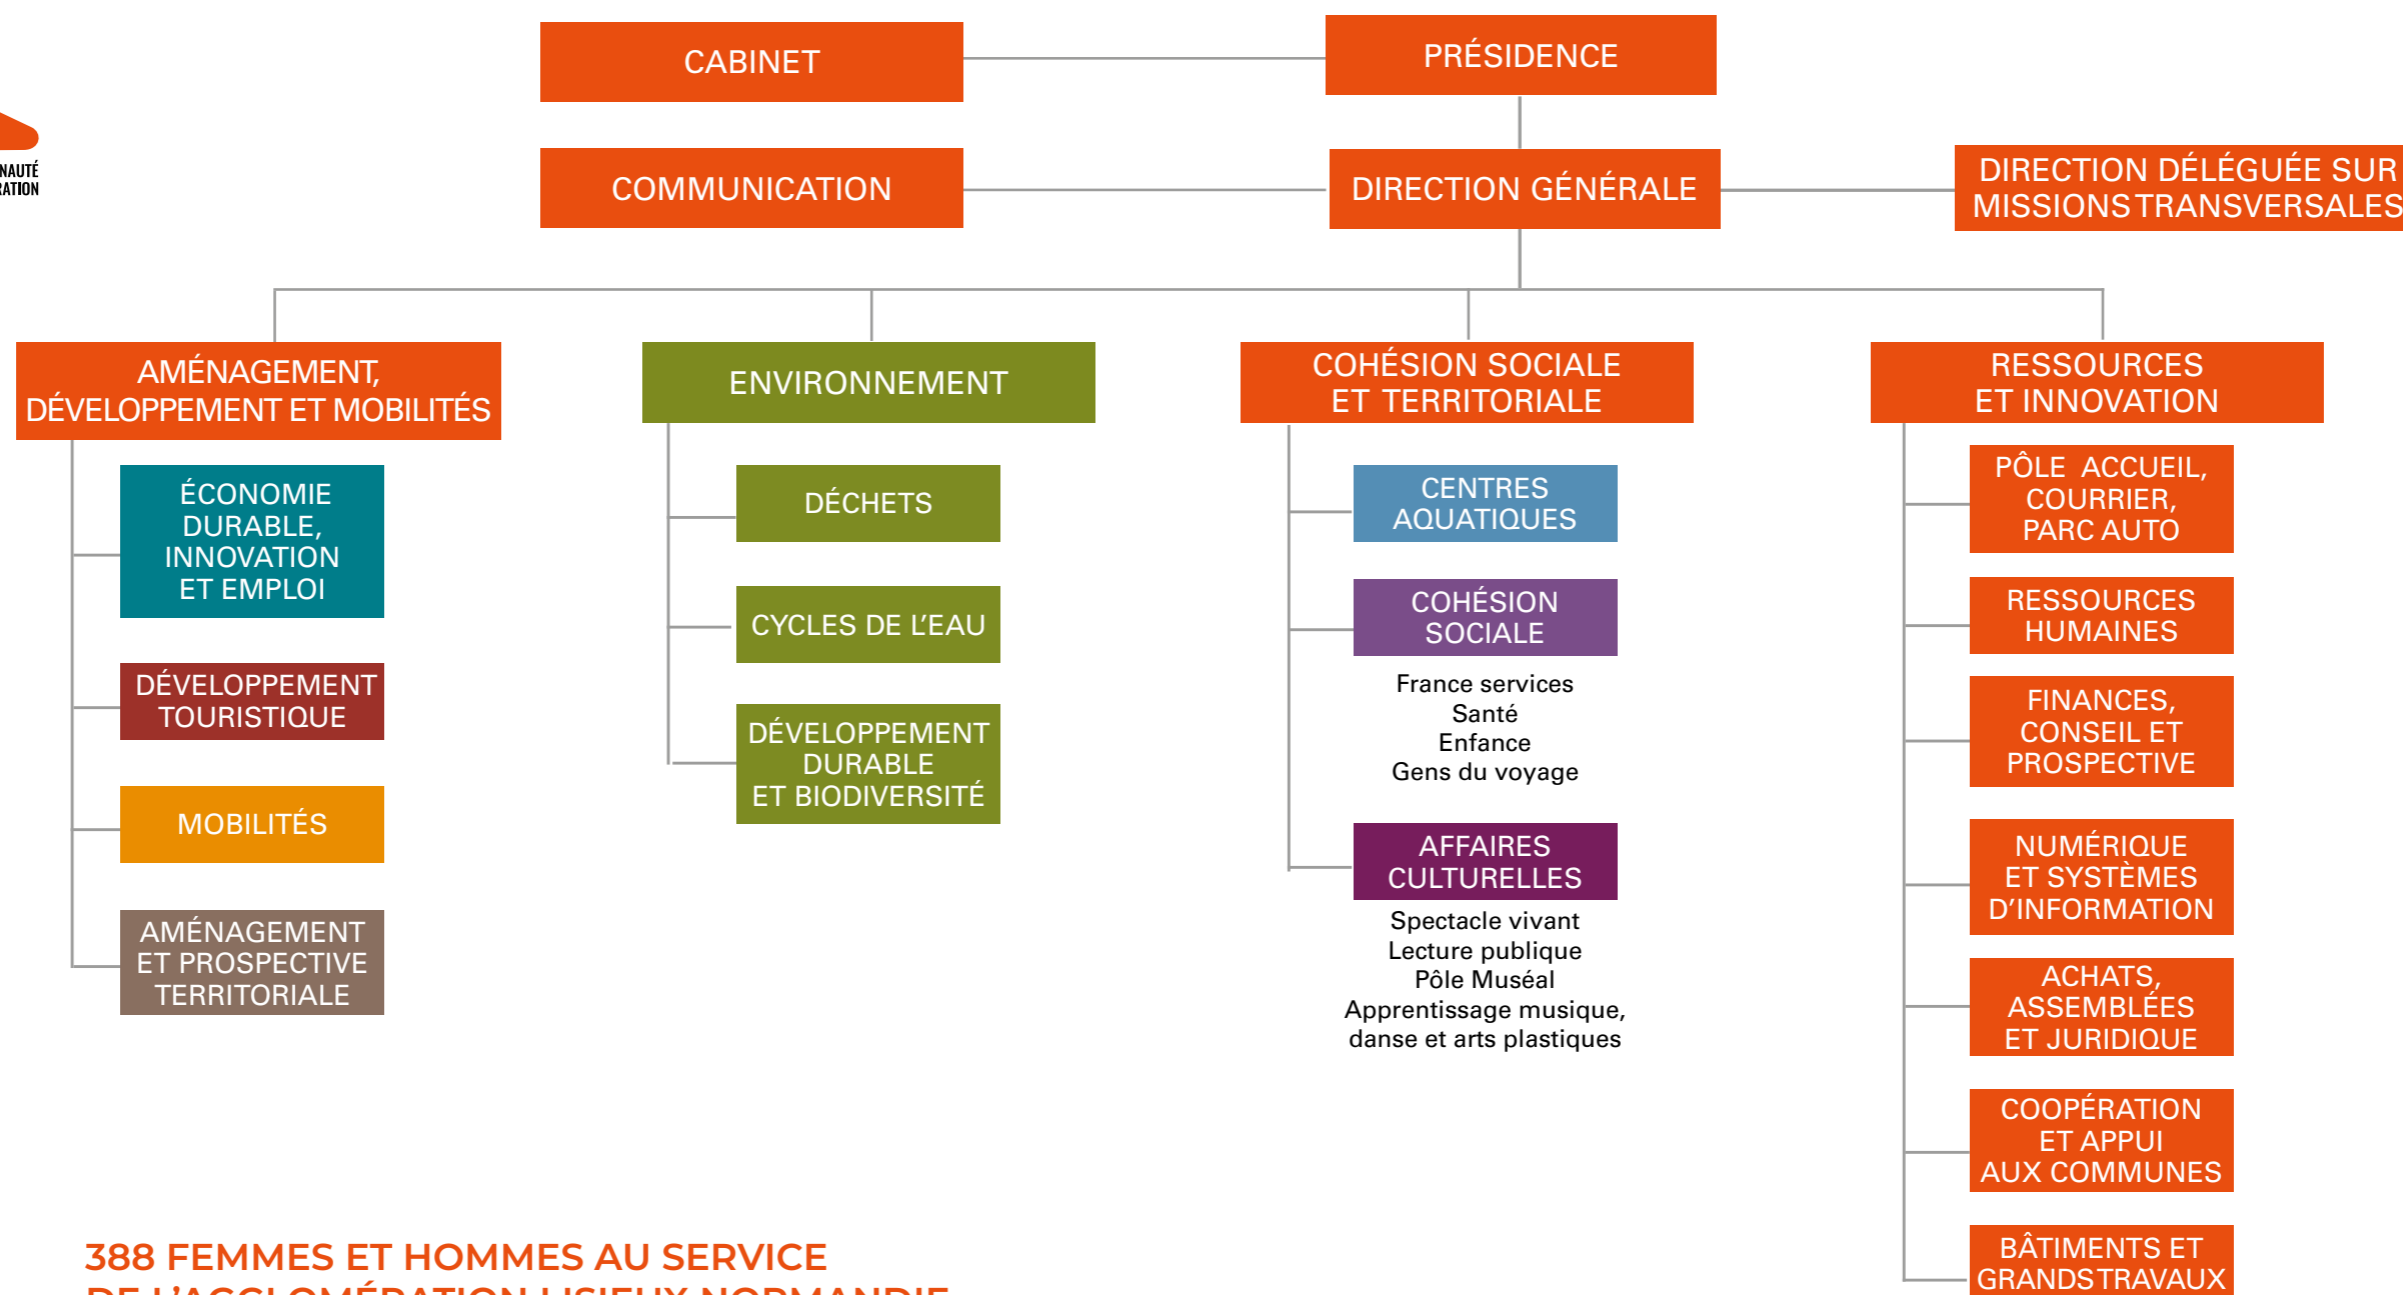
NAUTÉ
RATION

CABINET

PRÉSIDENCE

COMMUNICATION

DIRECTION GÉNÉRALE

DIRECTION DÉLÉGUÉE SUR MISSIONS TRANSVERSALES

AMÉNAGEMENT, DÉVELOPPEMENT ET MOBILITÉS

ÉCONOMIE DURABLE, INNOVATION ET EMPLOI

DÉVELOPPEMENT TOURISTIQUE

MOBILITÉS

AMÉNAGEMENT ET PROSPECTIVE TERRITORIALE

ENVIRONNEMENT

DÉCHETS

CYCLES DE L'EAU

DÉVELOPPEMENT DURABLE ET BIODIVERSITÉ

COHÉSION SOCIALE ET TERRITORIALE

CENTRES AQUATIQUES

COHÉSION SOCIALE

France services
Santé
Enfance
Gens du voyage

AFFAIRES CULTURELLES

Spectacle vivant
Lecture publique
Pôle Muséal
Apprentissage musique, danse et arts plastiques

RESSOURCES ET INNOVATION

PÔLE ACCUEIL, COURRIER, PARC AUTO

RESSOURCES HUMAINES

FINANCES, CONSEIL ET PROSPECTIVE

NUMÉRIQUE ET SYSTÈMES D'INFORMATION

ACHATS, ASSEMBLÉES ET JURIDIQUE

COOPÉRATION ET APPUI AUX COMMUNES

BÂTIMENTS ET GRANDS TRAVAUX

388 FEMMES ET HOMMES AU SERVICE
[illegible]